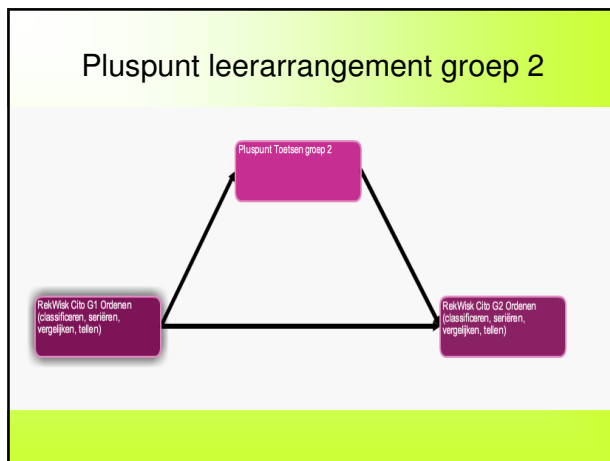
Pluspunt leerarrangement groep 2

Pluspunt Toetsen groep 2

RekWisk Cito G1 Ordenen (classificeren, seriëren, vergelijken, tellen)

RekWisk Cito G2 Ordenen (classificeren, seriëren, vergelijken, tellen)